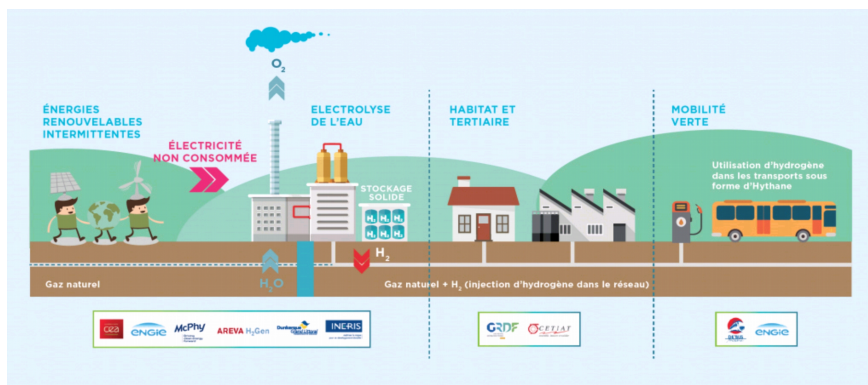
$O_2$

ÉNERGIES RENOUVELABLES INTERMITTENTES

ÉLECTRICITÉ NON CONSOMMÉE

ELECTROLYSE DE L'EAU

STOCKAGE SOLIDE

$H_2$ $H_2$ $H_2$ $H_2$ $H_2$ $H_2$

HABITAT ET TERTIAIRE

MOBILITÉ VERTE

Utilisation d'hydrogène dans les transports sous forme d'Hythane

$H_2$

$H_2O$

Gaz naturel

Gaz naturel + $H_2$ (injection d'hydrogène dans le réseau)

GDF SUEZ ENGIE McPhy AREVA H2Gen Dunkerque INERIS

GRDF CETIAT

ENGIE